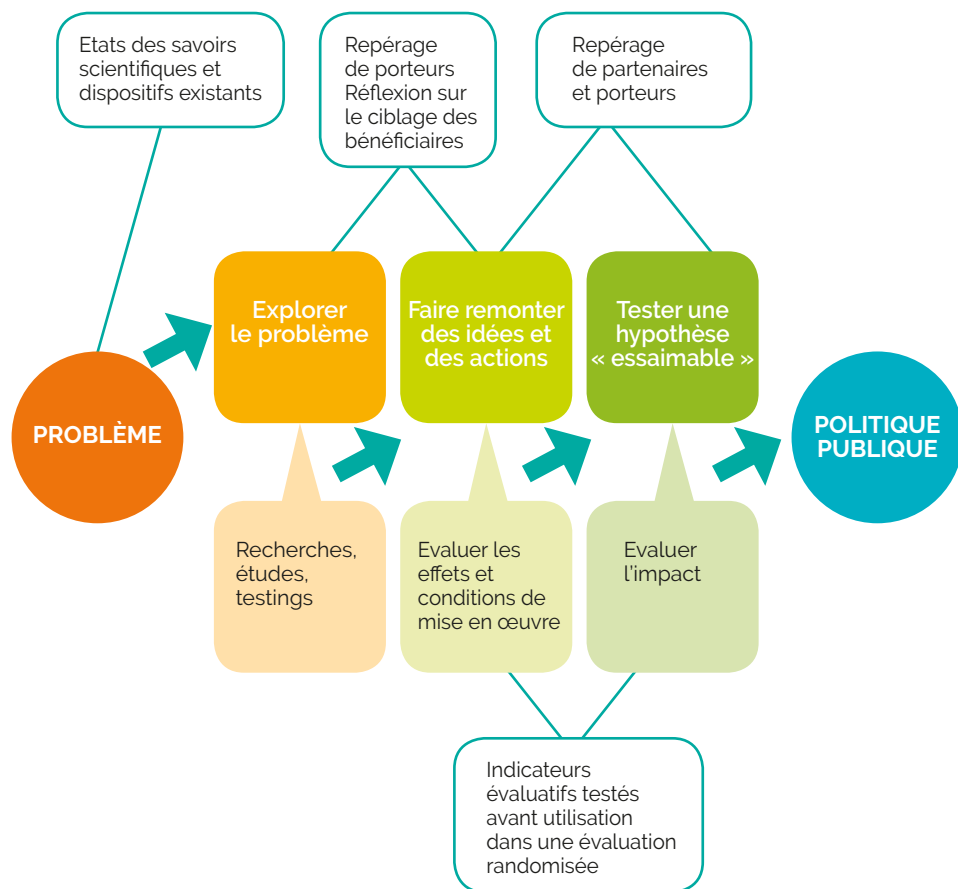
Etats des savoirs scientifiques et dispositifs existants

Repérage de porteurs Réflexion sur le ciblage des bénéficiaires

Repérage de partenaires et porteurs

PROBLÈME

Explorer le problème

Faire remonter des idées et des actions

Tester une hypothèse « essaimable »

POLITIQUE PUBLIQUE

Recherches, études, testings

Evaluer les effets et conditions de mise en œuvre

Evaluer l'impact

Indicateurs évaluatifs testés avant utilisation dans une évaluation randomisée